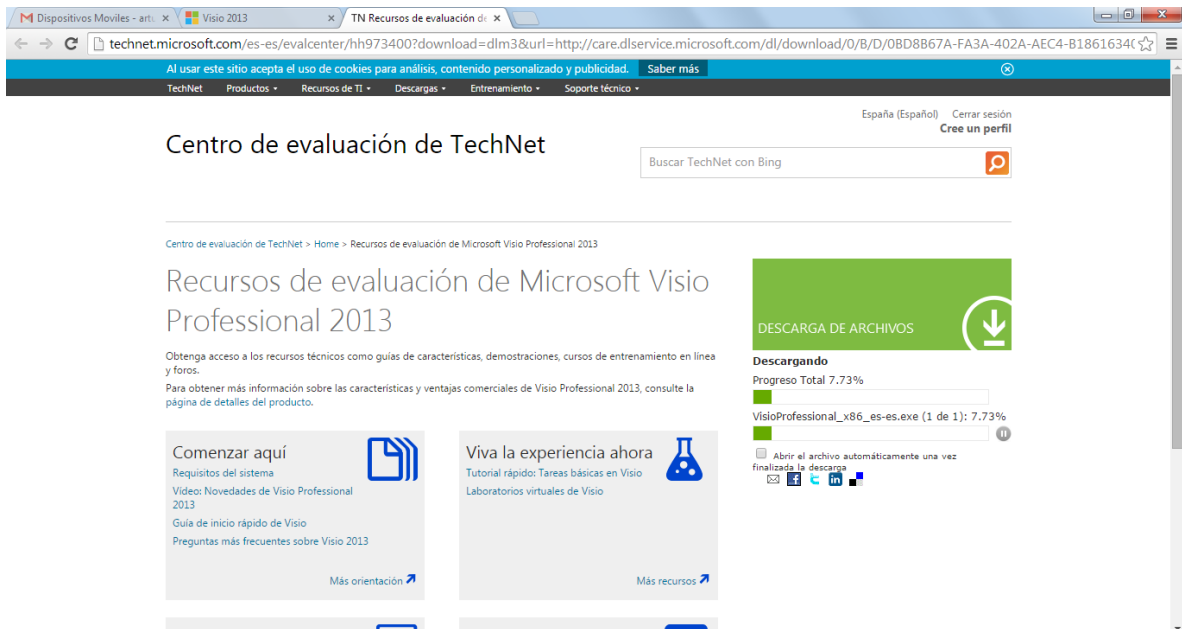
M Dispositivos Moviles - artı ×
Visio 2013 ×
TN Recursos de evaluación de ×

technet.microsoft.com/es-es/evalcenter/hh973400?download=dlm3&url=http://care.dlservice.microsoft.com/dl/download/0/B/D/0BD8B67A-FA3A-402A-AEC4-B1861634(

Al usar este sitio acepta el uso de cookies para análisis, contenido personalizado y publicidad. Saber más

TechNet Productos Recursos de TI Descargas Entrenamiento Soporte técnico

España (Español) Cerrar sesión
Cree un perfil

Centro de evaluación de TechNet

Buscar TechNet con Bing

Centro de evaluación de TechNet > Home > Recursos de evaluación de Microsoft Visio Professional 2013

Recursos de evaluación de Microsoft Visio Professional 2013

Obtenga acceso a los recursos técnicos como guías de características, demostraciones, cursos de entrenamiento en línea y foros.

Para obtener más información sobre las características y ventajas comerciales de Visio Professional 2013, consulte la página de detalles del producto.

Comenzar aquí
Requisitos del sistema
Vídeo: Novedades de Visio Professional 2013
Guía de inicio rápido de Visio
Preguntas más frecuentes sobre Visio 2013
Más orientación

Viva la experiencia ahora
Tutorial rápido: Tareas básicas en Visio
Laboratorios virtuales de Visio
Más recursos

DESCARGA DE ARCHIVOS

Descargando
Progreso Total 7.73%
VisioProfessional_x86_es-es.exe (1 de 1): 7.73%

Abrir el archivo automáticamente una vez finalizada la descarga